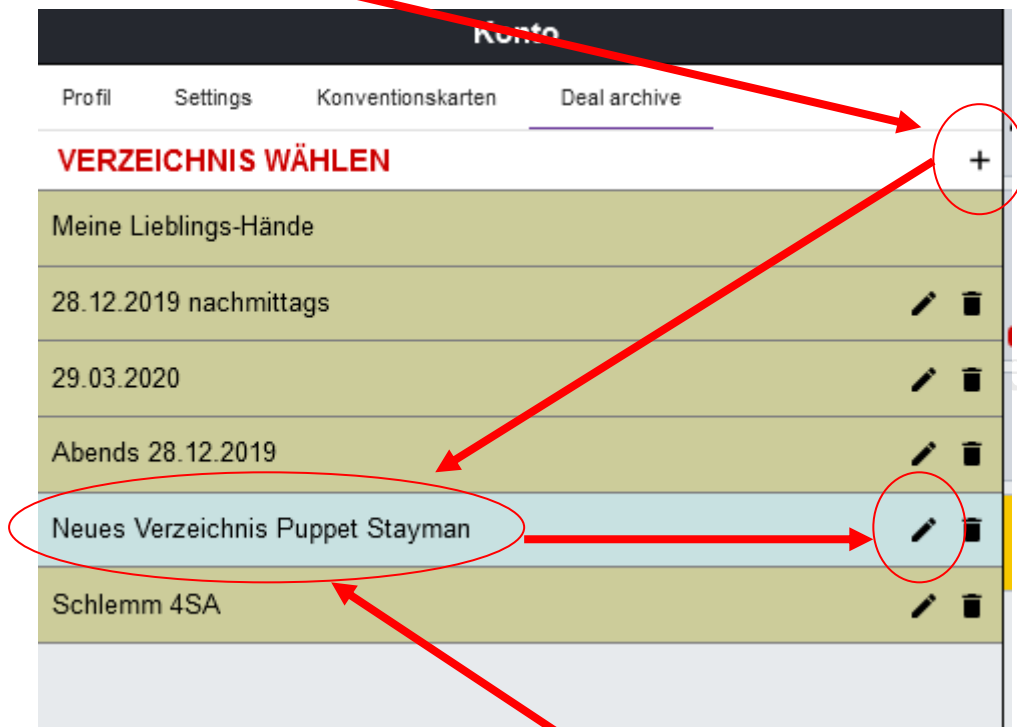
Konto

Profil
Settings
Konventionskarten
Deal archive

VERZEICHNIS WÄHLEN
+

Meine Lieblings-Hände

28.12.2019 nachmittags

29.03.2020

Abends 28.12.2019

Neues Verzeichnis Puppet Stayman

Schlemm 4SA